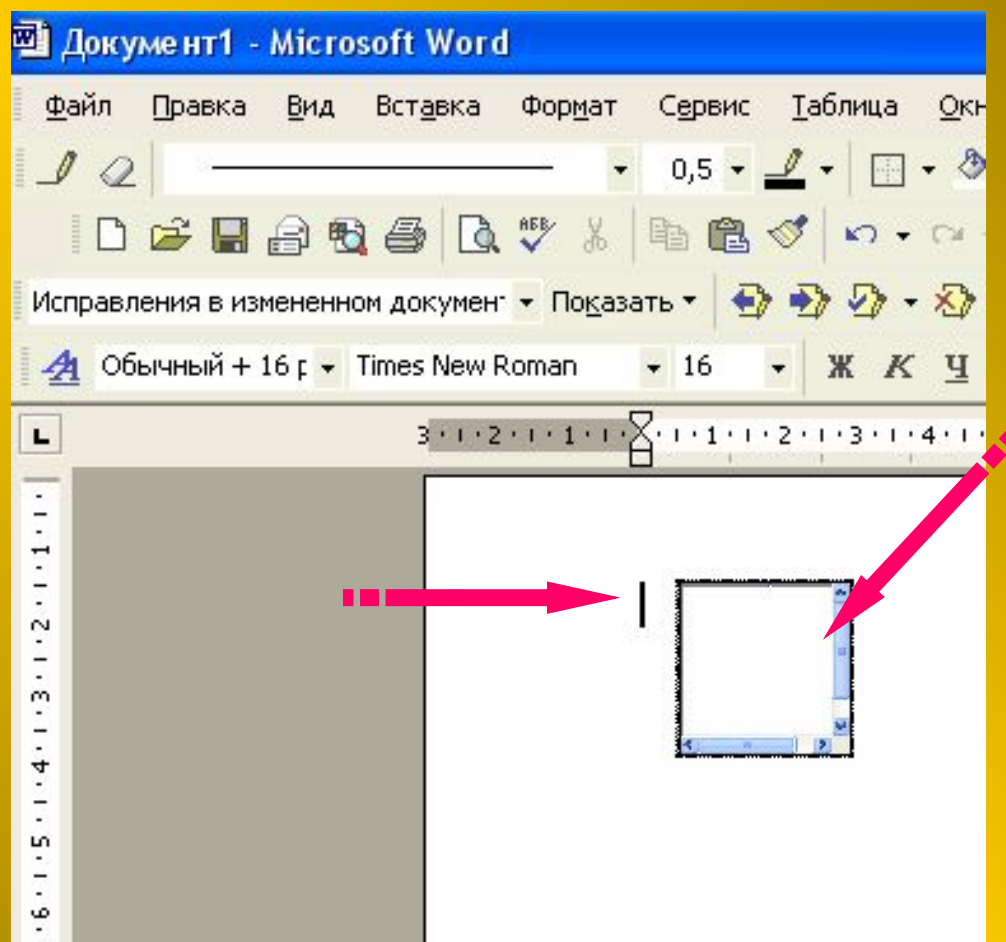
Документ1 - Microsoft Word

Файл Правка Вид Вставка Формат Сервис Таблица Окн

0,5

Исправления в измененном докумен Показать

Обычный + 16 р Times New Roman 16 Ж К Ч

3 · 2 · 1 · 1 · 2 · 3 · 4

1 · 2 · 3 · 4 · 5 · 6